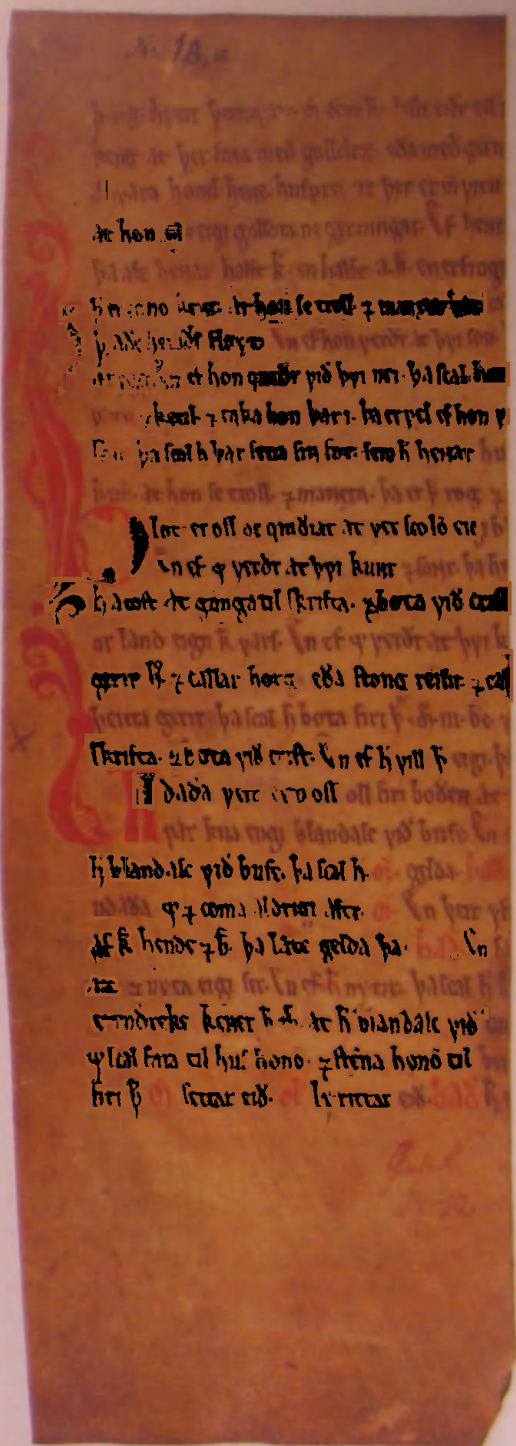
Nr 18,a

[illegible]

at hon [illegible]

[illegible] at hon se troll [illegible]

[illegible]

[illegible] at hon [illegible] vid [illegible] þa scal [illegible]

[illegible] taka hon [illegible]

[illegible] þa scal h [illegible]

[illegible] se troll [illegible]

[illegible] er oll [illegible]

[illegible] at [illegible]

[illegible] at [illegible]

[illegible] ok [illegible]

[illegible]

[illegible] vid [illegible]

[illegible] blanda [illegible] vid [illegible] þa scal h.

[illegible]

at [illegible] þa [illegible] gelda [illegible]

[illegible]

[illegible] at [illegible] blandale vid

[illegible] hono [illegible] hono til

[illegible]